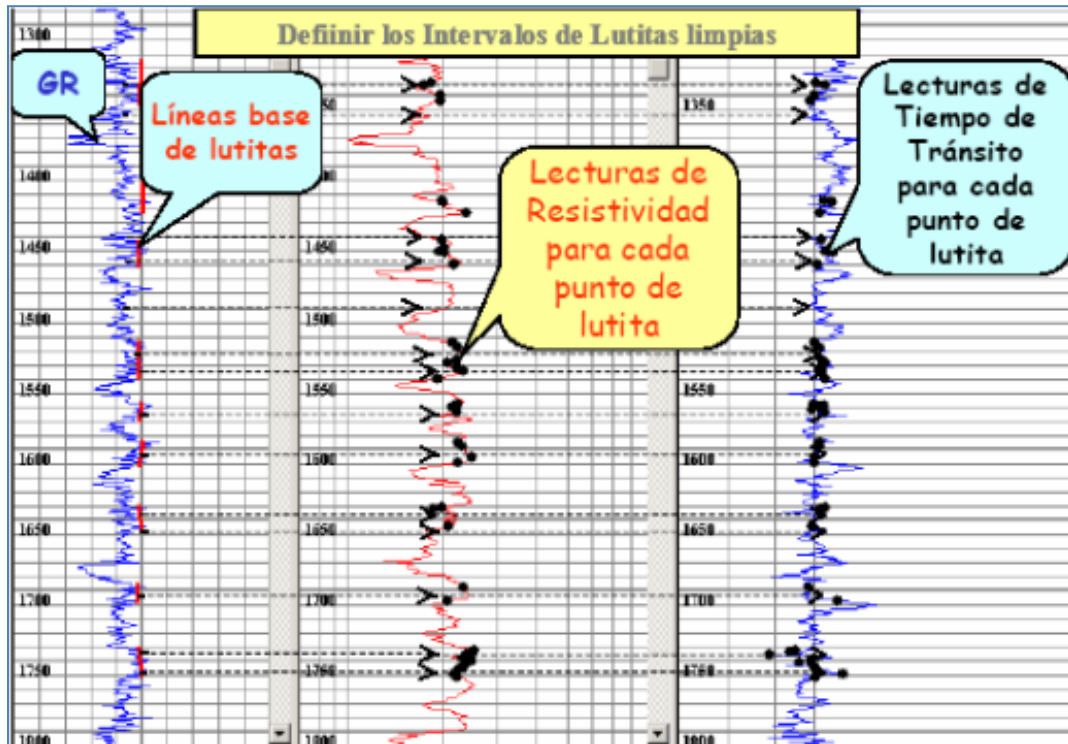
Defiinir los Intervalos de Lutitas limpias

GR

Líneas base de lutitas

Lecturas de Resistividad para cada punto de lutita

Lecturas de Tiempo de Tránsito para cada punto de lutita

1300
1400
1450
1500
1550
1600
1650
1700
1750
1800

1350
1400
1450
1500
1550
1600
1650
1700
1750
1800

1350
1550
1600
1650
1700
1750
1800